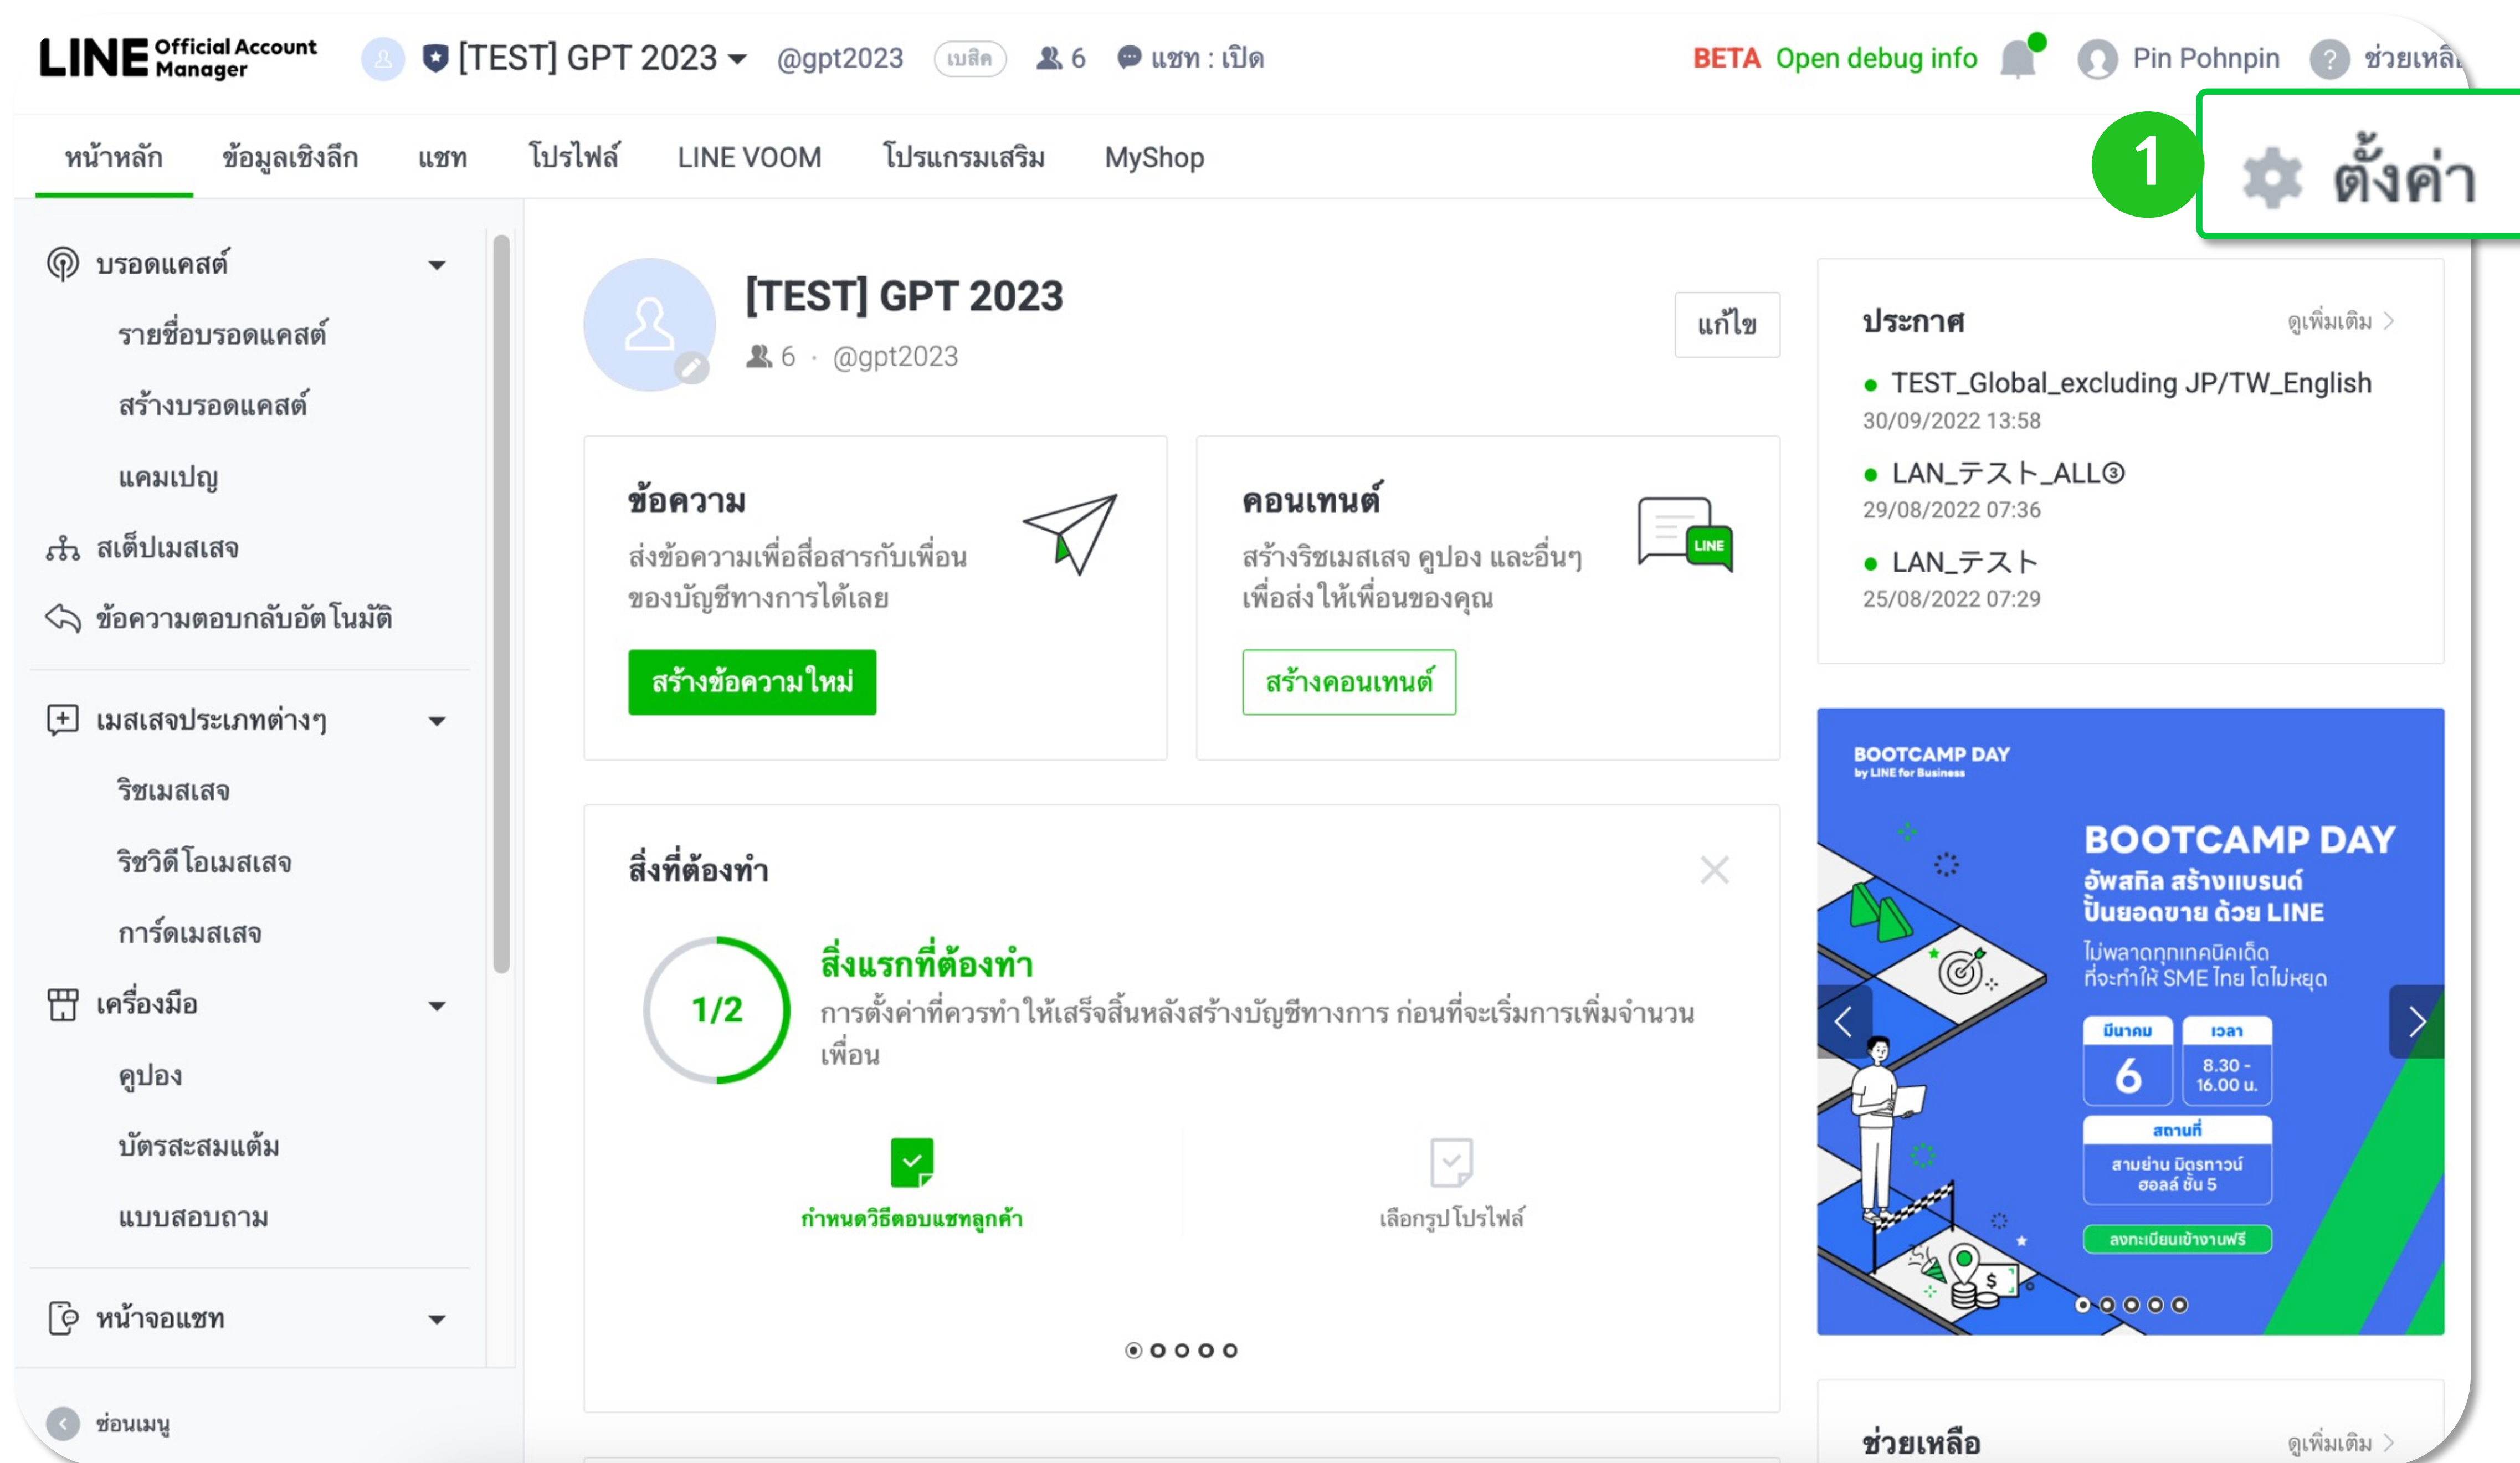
LINE Official Account Manager

[TEST] GPT 2023 @gpt2023 เบสิค 6 แชท : เปิด

BETA Open debug info Pin Pohnpin ช่วยเหล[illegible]

หน้าหลัก ข้อมูลเชิงลึก แชท โปรไฟล์ LINE VOOM โปรแกรมเสริม MyShop

1 ตั้งค่า

บรอดแคสต์
รายชื่อบรอดแคสต์
สร้างบรอดแคสต์
แคมเปญ
สเต็ปเมสเสจ
ข้อความตอบกลับอัตโนมัติ
เมสเสจประเภทต่างๆ
ริชเมสเสจ
ริชวิดีโอเมสเสจ
การ์ดเมสเสจ
เครื่องมือ
คูปอง
บัตรสะสมแต้ม
แบบสอบถาม
หน้าจอแชท
ซ่อนเมนู

[TEST] GPT 2023
6 · @gpt2023
แก้ไข

ข้อความ
ส่งข้อความเพื่อสื่อสารกับเพื่อนของบัญชีทางการได้เลย
สร้างข้อความใหม่

คอนเทนต์
สร้างริชเมสเสจ คูปอง และอื่นๆ เพื่อส่งให้เพื่อนของคุณ
LINE
สร้างคอนเทนต์

สิ่งที่ต้องทำ
1/2
สิ่งแรกที่ต้องทำ
การตั้งค่าที่ควรทำให้เสร็จสิ้นหลังสร้างบัญชีทางการ ก่อนที่จะเริ่มการเพิ่มจำนวนเพื่อน
กำหนดวิธีตอบแชทลูกค้า
เลือกรูปโปรไฟล์

ประกาศ ดูเพิ่มเติม
TEST_Global_excluding JP/TW_English
30/09/2022 13:58
LAN_テスト_ALL③
29/08/2022 07:36
LAN_テスト
25/08/2022 07:29

BOOTCAMP DAY by LINE for Business
BOOTCAMP DAY
อัพสกิล สร้างแบรนด์ ปั้นยอดขาย ด้วย LINE
ไม่พลาดทุกเทคนิคเด็ด ที่จะทำให้ SME ไทย โตไม่หยุด
มีนาคม 6
เวลา 8.30 - 16.00 น.
สถานที่ สามย่าน มิตรทาวน์ ฮอลล์ ชั้น 5
ลงทะเบียนเข้างานฟรี

ช่วยเหลือ ดูเพิ่มเติม